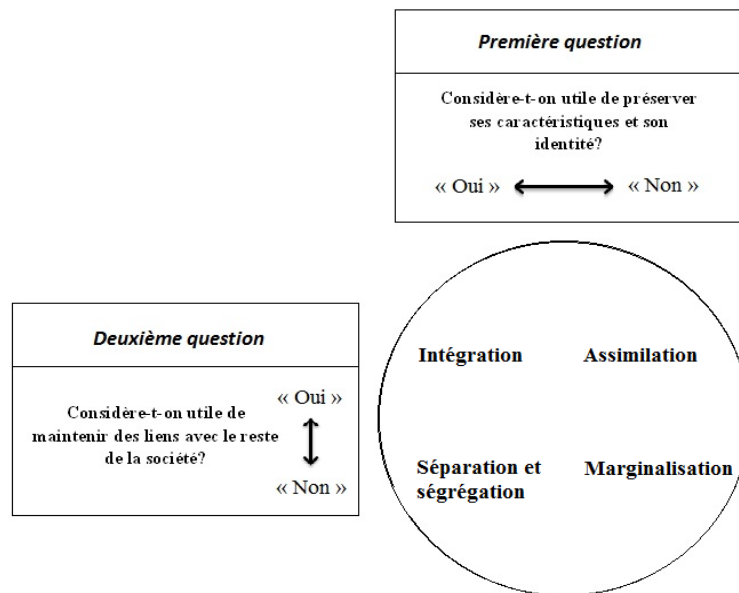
Première question

Considère-t-on utile de préserver ses caractéristiques et son identité?

« Oui » « Non »

Deuxième question

Considère-t-on utile de maintenir des liens avec le reste de la société?

« Oui »

« Non »

Intégration

Assimilation

Séparation et ségrégation

Marginalisation